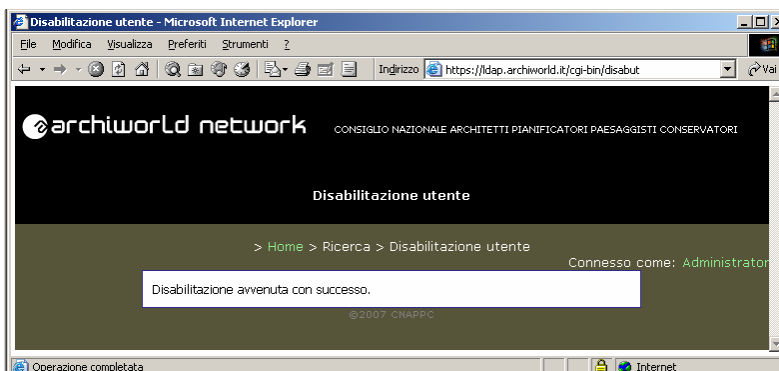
Disabilitazione utente - Microsoft Internet Explorer

File Modifica Visualizza Preferiti Strumenti ?

Indirizzo https://ldap.archiworld.it/cgi-bin/disabut

Vai

archiworld network

CONSIGLIO NAZIONALE ARCHITETTI PIANIFICATORI PAESAGGISTI CONSERVATORI

Disabilitazione utente

> Home > Ricerca > Disabilitazione utente

Connesso come: Administrator

Disabilitazione avvenuta con successo.

@2007 CNAPPC

Operazione completata

Internet